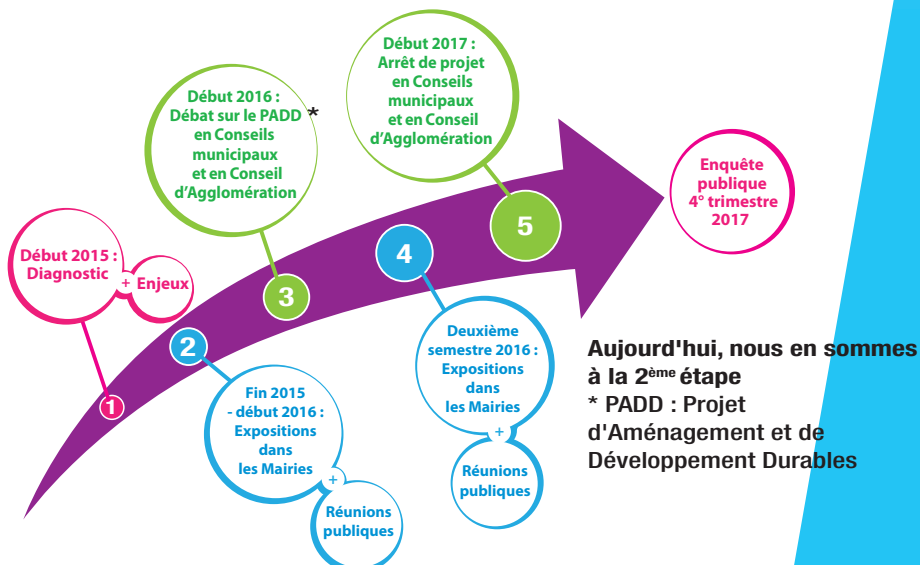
Début 2017 : Arrêt de projet en Conseils municipaux et en Conseil d'Agglomération

Début 2016 : Débat sur le PADD* en Conseils municipaux et en Conseil d'Agglomération

Enquête publique 4° trimestre 2017

Début 2015 : Diagnostic

+ Enjeux

5

4

3

2

1

Deuxième semestre 2016 : Expositions dans les Mairies

+

Réunions publiques

Fin 2015 - début 2016 : Expositions dans les Mairies

+

Réunions publiques

Aujourd'hui, nous en sommes à la 2$^{ème}$ étape

* PADD : Projet d'Aménagement et de Développement Durables